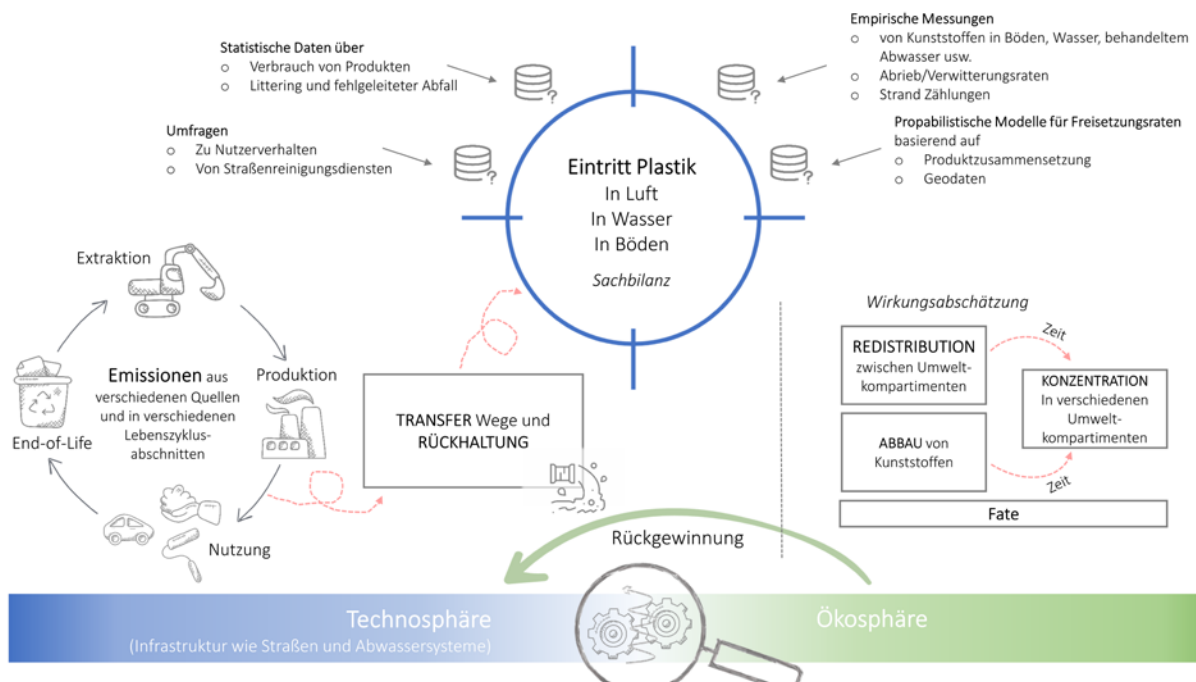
Statistische Daten über
○ Verbrauch von Produkten
○ Littering und fehlgeleiteter Abfall

Umfragen
○ Zu Nutzerverhalten
○ Von Straßenreinigungsdiensten

Empirische Messungen
○ von Kunststoffen in Böden, Wasser, behandeltem Abwasser usw.
○ Abrieb/Verwitterungsraten
○ Strand Zählungen

Propabilistische Modelle für Freisetzungsraten basierend auf
○ Produktzusammensetzung
○ Geodaten

Eintritt Plastik
In Luft
In Wasser
In Böden

Sachbilanz

Extraktion

Produktion

Nutzung

End-of-Life

Emissionen aus verschiedenen Quellen und in verschiedenen Lebenszyklusabschnitten

TRANSFER Wege und RÜCKHALTUNG

Wirkungsabschätzung

REDISTRIBUTION zwischen Umweltkompartimenten

Zeit

KONZENTRATION In verschiedenen Umweltkompartimenten

ABBAU von Kunststoffen

Zeit

Fate

Rückgewinnung

Technosphäre
(Infrastruktur wie Straßen und Abwassersysteme)

Ökosphäre